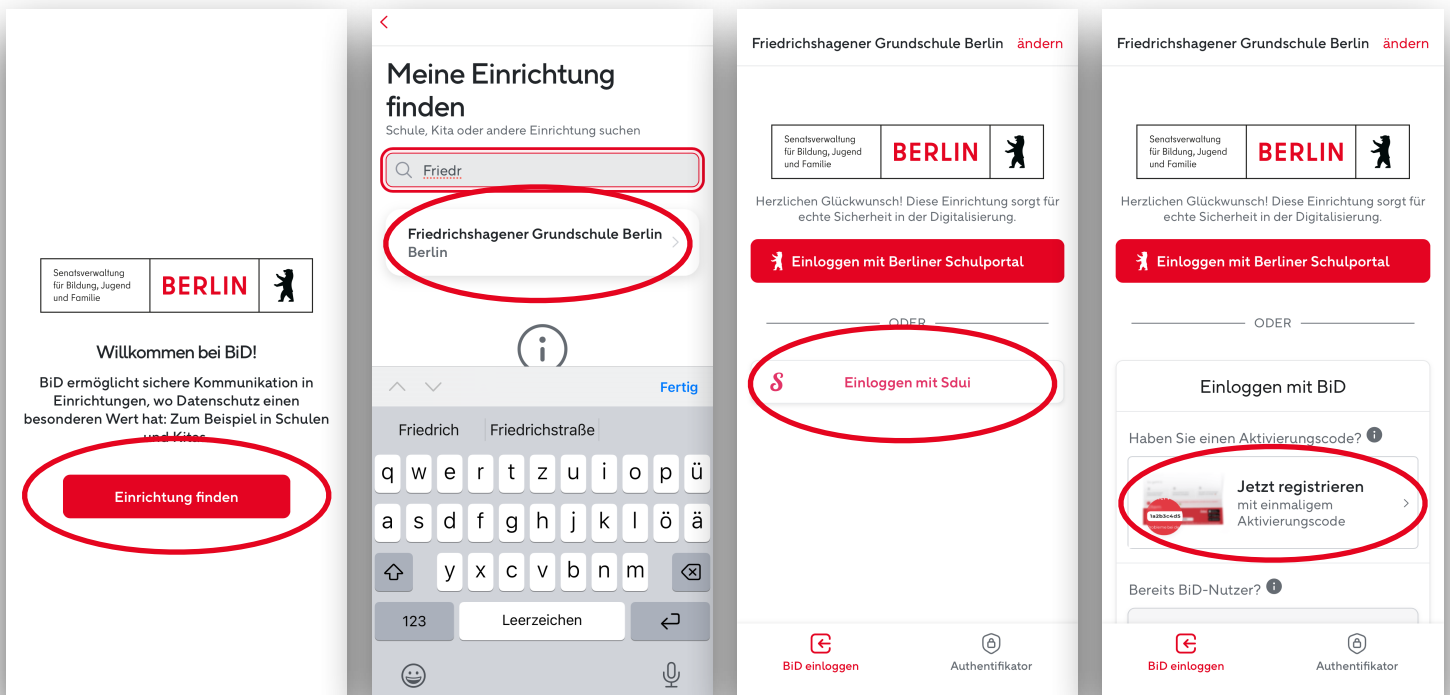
Senatsverwaltung für Bildung, Jugend und Familie BERLIN

Willkommen bei BiD!

BiD ermöglicht sichere Kommunikation in Einrichtungen, wo Datenschutz einen besonderen Wert hat: Zum Beispiel in Schulen und Kitas.

Einrichtung finden

<

Meine Einrichtung finden

Schule, Kita oder andere Einrichtung suchen

Friedr

Friedrichshagener Grundschule Berlin
Berlin

Fertig

Friedrich | Friedrichstraße

q w e r t z u i o p ü
a s d f g h j k l ö ä
y x c v b n m
123 Leerzeichen

Friedrichshagener Grundschule Berlin ändern

Senatsverwaltung für Bildung, Jugend und Familie BERLIN

Herzlichen Glückwunsch! Diese Einrichtung sorgt für echte Sicherheit in der Digitalisierung.

Einloggen mit Berliner Schulportal

ODER

Einloggen mit Sdui

BiD einloggen Authentifikator

Friedrichshagener Grundschule Berlin ändern

Senatsverwaltung für Bildung, Jugend und Familie BERLIN

Herzlichen Glückwunsch! Diese Einrichtung sorgt für echte Sicherheit in der Digitalisierung.

Einloggen mit Berliner Schulportal

ODER

Einloggen mit BiD

Haben Sie einen Aktivierungscode?

1a2b3c4d5

Jetzt registrieren
mit einmaligem Aktivierungscode

Bereits BiD-Nutzer?

BiD einloggen Authentifikator